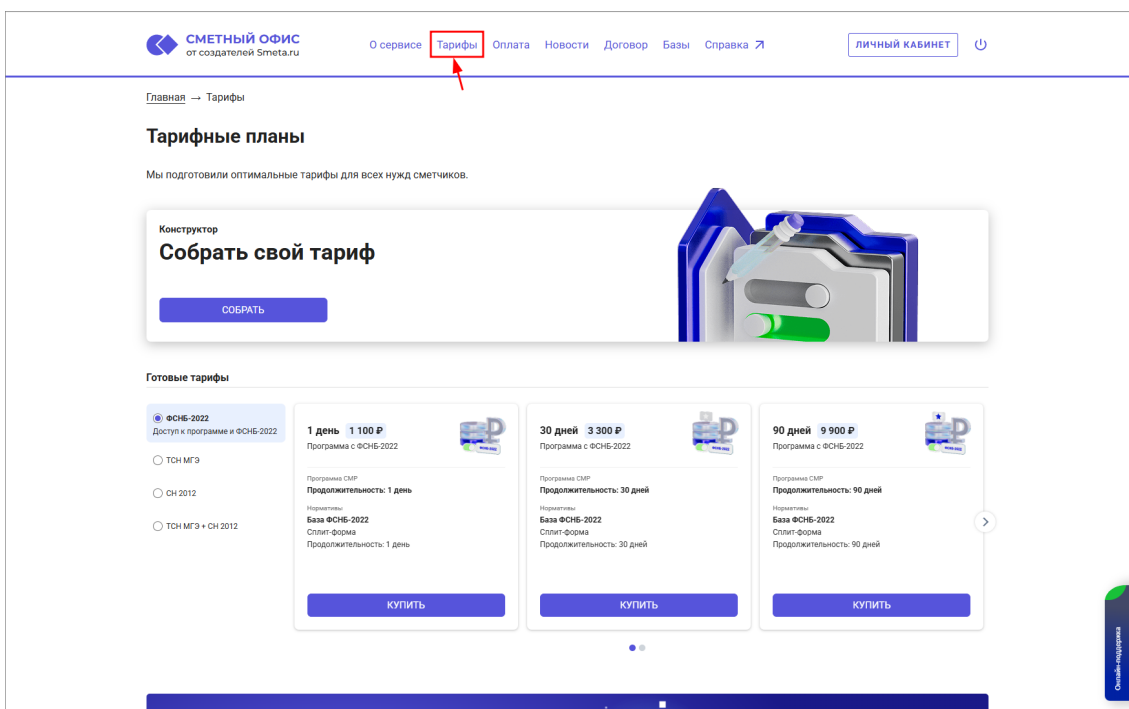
СМЕТНЫЙ ОФИС
от создателей Smeta.ru

О сервисе Тарифы Оплата Новости Договор Базы Справка

ЛИЧНЫЙ КАБИНЕТ

Главная → Тарифы

Тарифные планы

Мы подготовили оптимальные тарифы для всех нужд сметчиков.

Конструктор
Собрать свой тариф

СОБРАТЬ

Готовые тарифы

ФСНБ-2022
Доступ к программе и ФСНБ-2022

ТСН МГЭ

СН 2012

ТСН МГЭ + СН 2012

1 день 1 100 ₽
Программа с ФСНБ-2022

Программа СМР
Продолжительность: 1 день

Нормативы
База ФСНБ-2022
Сплит-форма
Продолжительность: 1 день

КУПИТЬ

30 дней 3 300 ₽
Программа с ФСНБ-2022

Программа СМР
Продолжительность: 30 дней

Нормативы
База ФСНБ-2022
Сплит-форма
Продолжительность: 30 дней

КУПИТЬ

90 дней 9 900 ₽
Программа с ФСНБ-2022

Программа СМР
Продолжительность: 90 дней

Нормативы
База ФСНБ-2022
Сплит-форма
Продолжительность: 90 дней

КУПИТЬ

Онлайн-поддержка